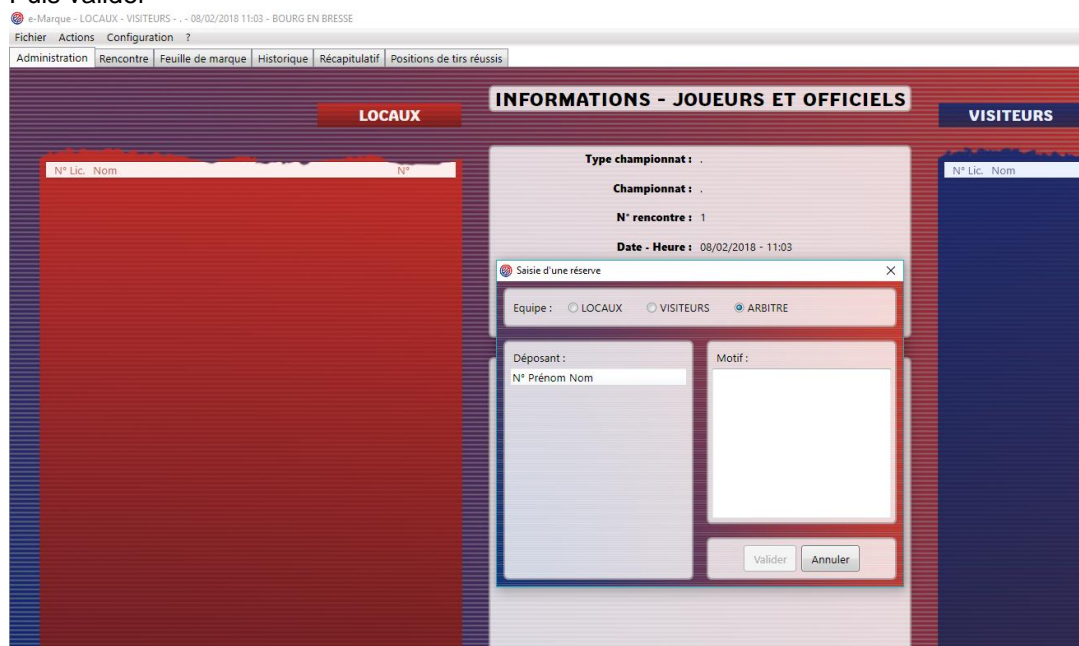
Puis valider

e-Marque - LOCAUX - VISITEURS - . - 08/02/2018 11:03 - BOURG EN BRESSE

Fichier Actions Configuration ?

Administration | Rencontre | Feuille de marque | Historique | Récapitulatif | Positions de tirs réussis

LOCAUX

INFORMATIONS - JOUEURS ET OFFICIELS

VISITEURS

N° Lic. Nom N°

N° Lic. Nom

Type championnat : .

Championnat : .

N° rencontre : 1

Date - Heure : 08/02/2018 - 11:03

Saisie d'une réserve

Equipe : LOCAUX VISITEURS ARBITRE

Déposant :

N° Prénom Nom

Motif :

Valider Annuler